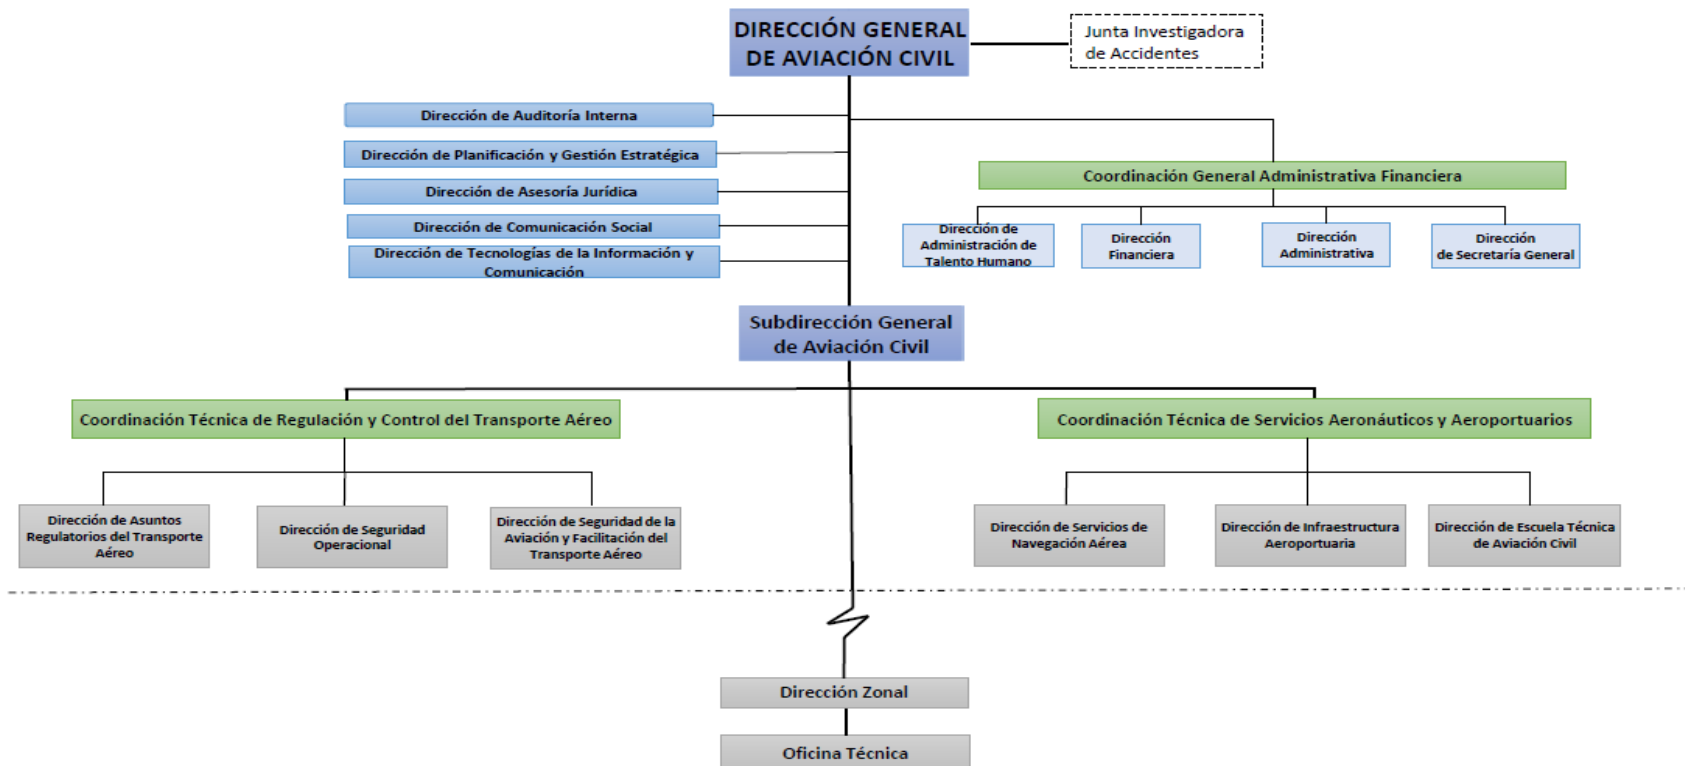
DIRECCIÓN GENERAL DE AVIACIÓN CIVIL

Junta Investigadora de Accidentes

Dirección de Auditoría Interna

Dirección de Planificación y Gestión Estratégica

Dirección de Asesoría Jurídica

Dirección de Comunicación Social

Dirección de Tecnologías de la Información y Comunicación

Coordinación General Administrativa Financiera

Dirección de Administración de Talento Humano

Dirección Financiera

Dirección Administrativa

Dirección de Secretaría General

Subdirección General de Aviación Civil

Coordinación Técnica de Regulación y Control del Transporte Aéreo

Coordinación Técnica de Servicios Aeronáuticos y Aeroportuarios

Dirección de Asuntos Regulatorios del Transporte Aéreo

Dirección de Seguridad Operacional

Dirección de Seguridad de la Aviación y Facilitación del Transporte Aéreo

Dirección de Servicios de Navegación Aérea

Dirección de Infraestructura Aeroportuaria

Dirección de Escuela Técnica de Aviación Civil

Dirección Zonal

Oficina Técnica